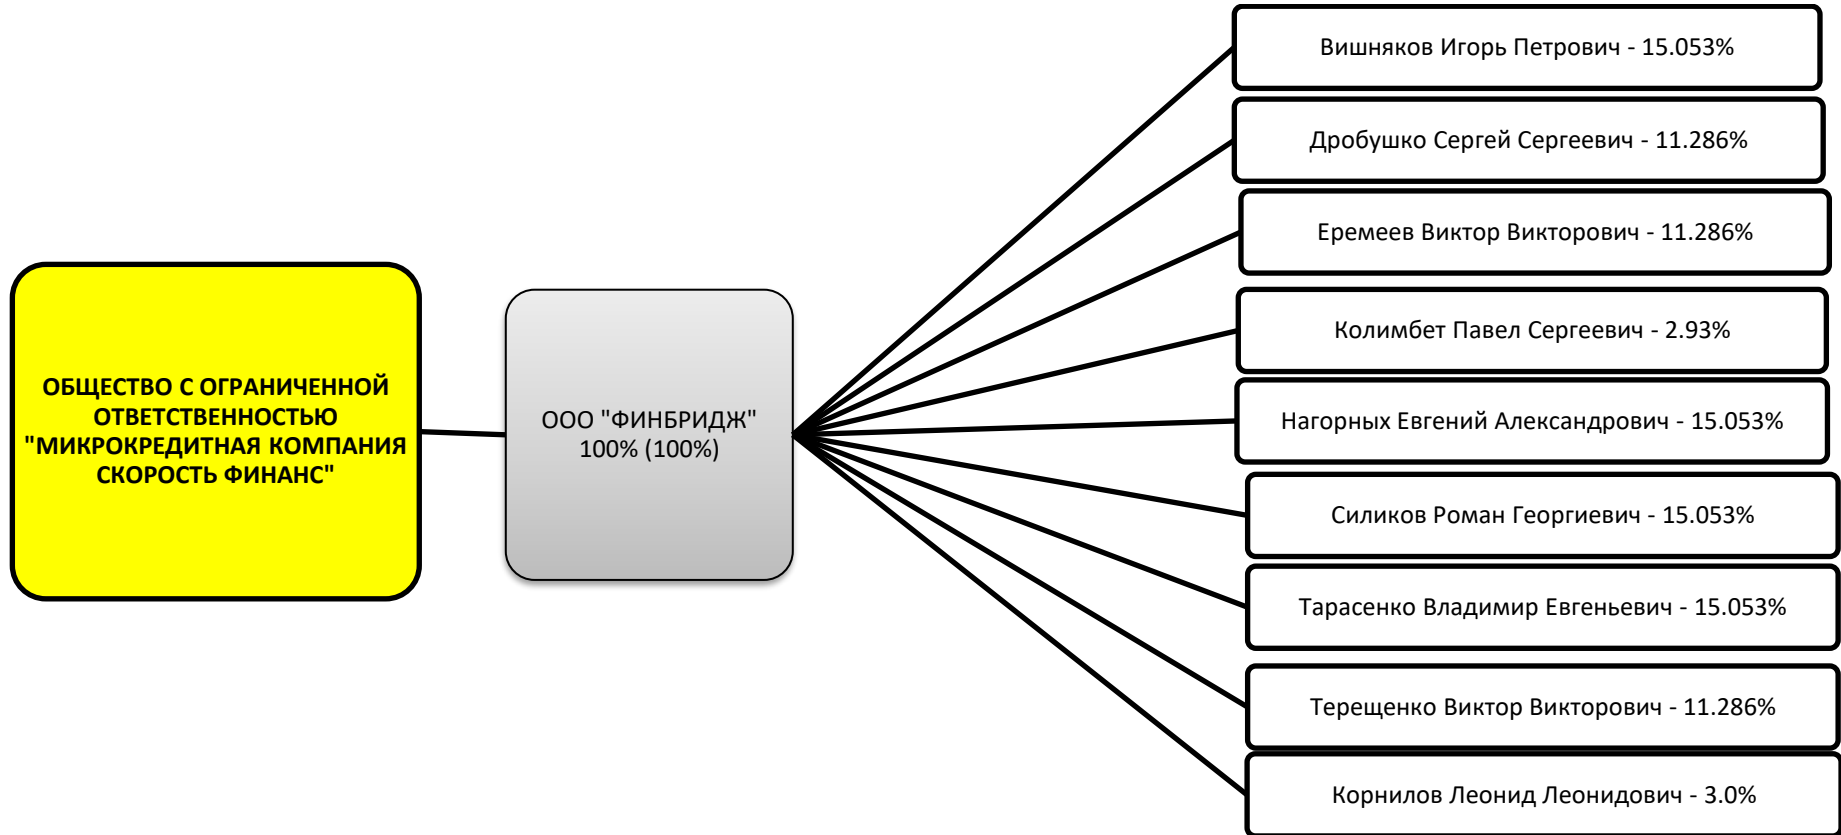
ОБЩЕСТВО С ОГРАНИЧЕННОЙ ОТВЕТСТВЕННОСТЬЮ "МИКРОКРЕДИТНАЯ КОМПАНИЯ СКОРОСТЬ ФИНАНС"

ООО "ФИНБРИДЖ" 100% (100%)

Вишняков Игорь Петрович - 15.053%

Дробушко Сергей Сергеевич - 11.286%

Еремеев Виктор Викторович - 11.286%

Колимбет Павел Сергеевич - 2.93%

Нагорных Евгений Александрович - 15.053%

Силиков Роман Георгиевич - 15.053%

Тарасенко Владимир Евгеньевич - 15.053%

Терещенко Виктор Викторович - 11.286%

Корнилов Леонид Леонидович - 3.0%